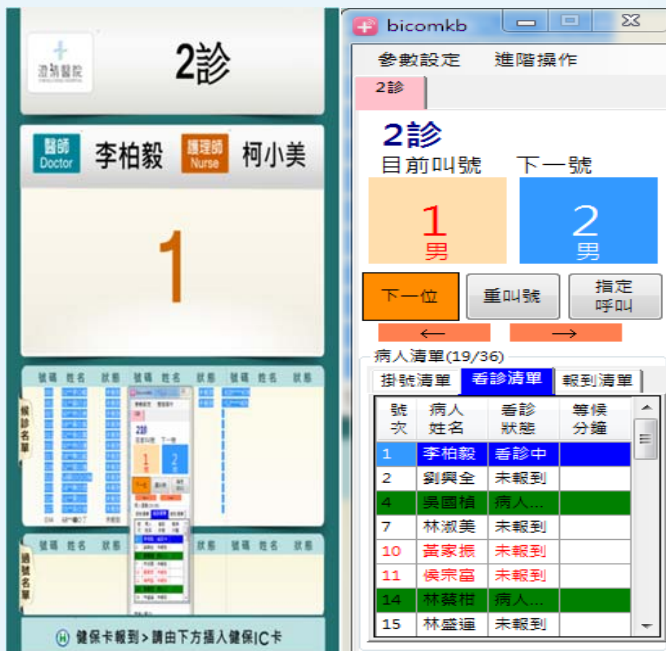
澄清醫院

2診

醫師 Doctor 李柏毅 護理師 Nurse 柯小美

1

號碼 姓名 狀態 號碼 姓名 狀態 號碼 姓名 狀態 號碼 姓名 狀態

候診名單

號碼 姓名 狀態 號碼 姓名 狀態 號碼 姓名 狀態

過號名單

健保卡報到 > 請由下方插入健保IC卡

bicomkb

參數設定 進階操作

2診

2診

目前叫號 下一號

1 男

2 男

下一位 重叫號 指定呼叫

← →

病人清單(19/36)

掛號清單 看診清單 報到清單

| 號次 | 病人姓名 | 看診狀態 | 等候分鐘 |
|---|---|---|---|
| 1 | 李柏毅 | 看診中 | |
| 2 | 劉興全 | 未報到 | |
| 4 | 吳國楨 | 病人... | |
| 7 | 林淑美 | 未報到 | |
| 10 | 黃家振 | 未報到 | |
| 11 | 侯宗富 | 未報到 | |
| 14 | 林藝柑 | 病人... | |
| 15 | 林盛運 | 未報到 | |